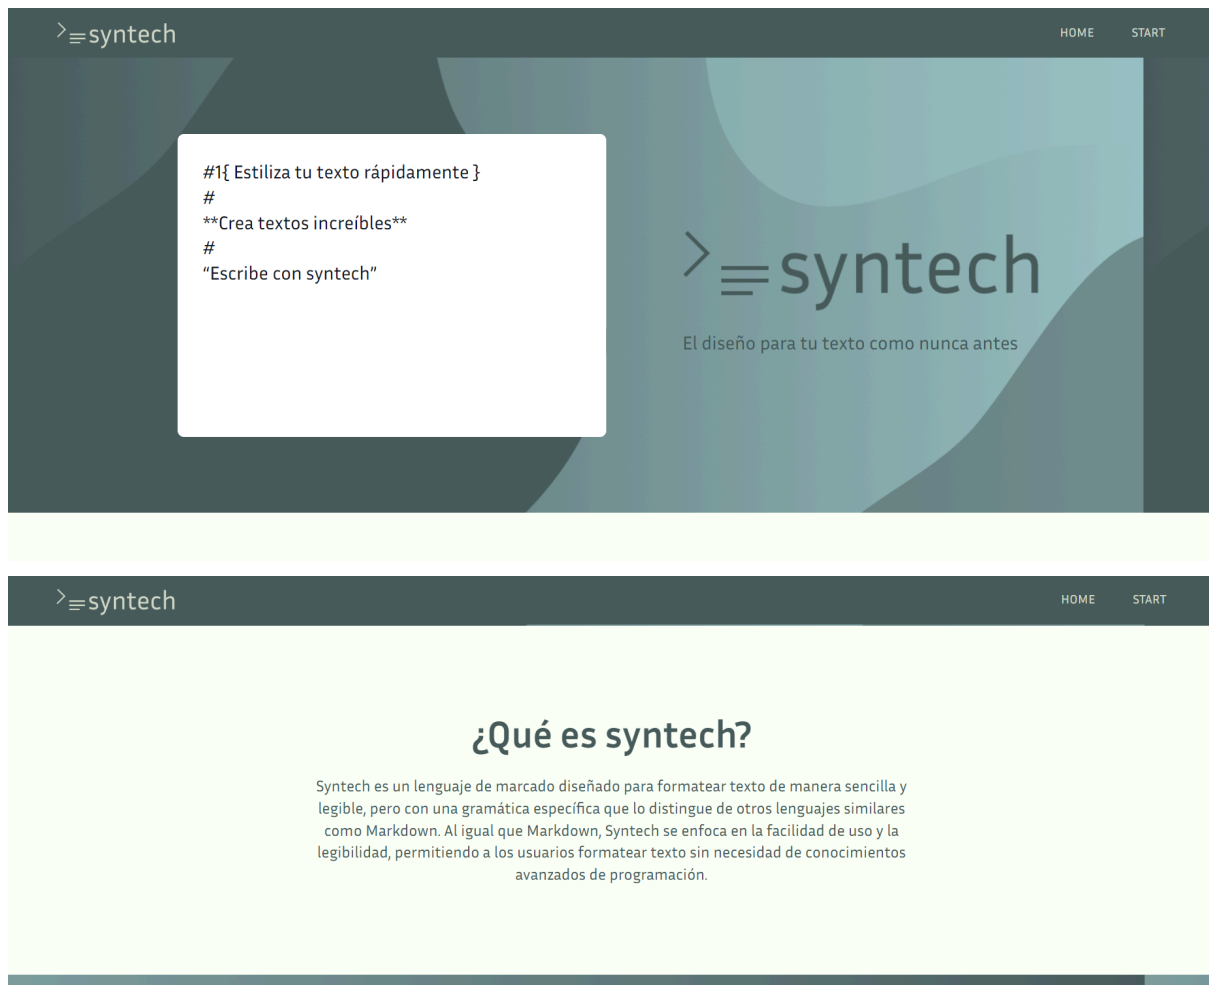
>≡syntech

HOME START

#1{ Estiliza tu texto rápidamente }
#
**Crea textos increíbles**
#
“Escribe con syntech”

>≡syntech

El diseño para tu texto como nunca antes

>≡syntech

HOME START

¿Qué es syntech?

Syntech es un lenguaje de marcado diseñado para formatear texto de manera sencilla y legible, pero con una gramática específica que lo distingue de otros lenguajes similares como Markdown. Al igual que Markdown, Syntech se enfoca en la facilidad de uso y la legibilidad, permitiendo a los usuarios formatear texto sin necesidad de conocimientos avanzados de programación.